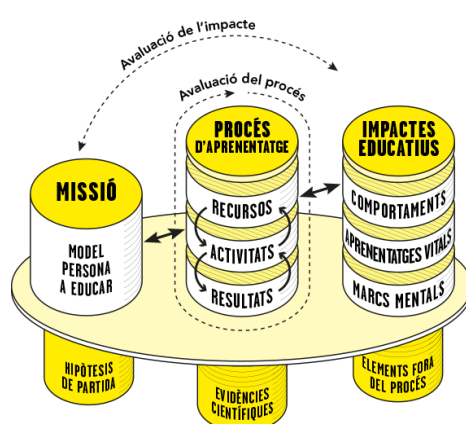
Avaluació de l'impacte

Avaluació del procés

MISSIÓ

MODEL PERSONA A EDUCAR

PROCÉS D'APRENENTATGE

RECURSOS

ACTIVITATS

RESULTATS

IMPACTES EDUCATIUS

COMPORTAMENTS

APRENENTATGES VITALS

MARCS MENTALS

HIPÒTESIS DE PARTIDA

EVIDÈNCIES CIENTÍFIQUES

ELEMENTS FORA DEL PROCÉS